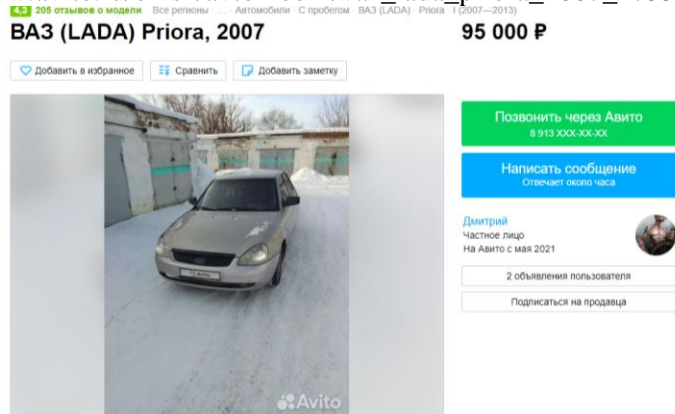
4.3 205 отзывов о модели Все регионы · Автомобили · С пробегом · ВАЗ (LADA) · Priora · I (2007—2013)

ВАЗ (LADA) Priora, 2007

95 000 ₽

Добавить в избранное

Сравнить

Добавить заметку

Позвонить через Авито
8 913 XXX-XX-XX

Написать сообщение
Отвечает около часа

Дмитрий
Частное лицо
На Авито с мая 2021

2 объявления пользователя

Подписаться на продавца

Avito